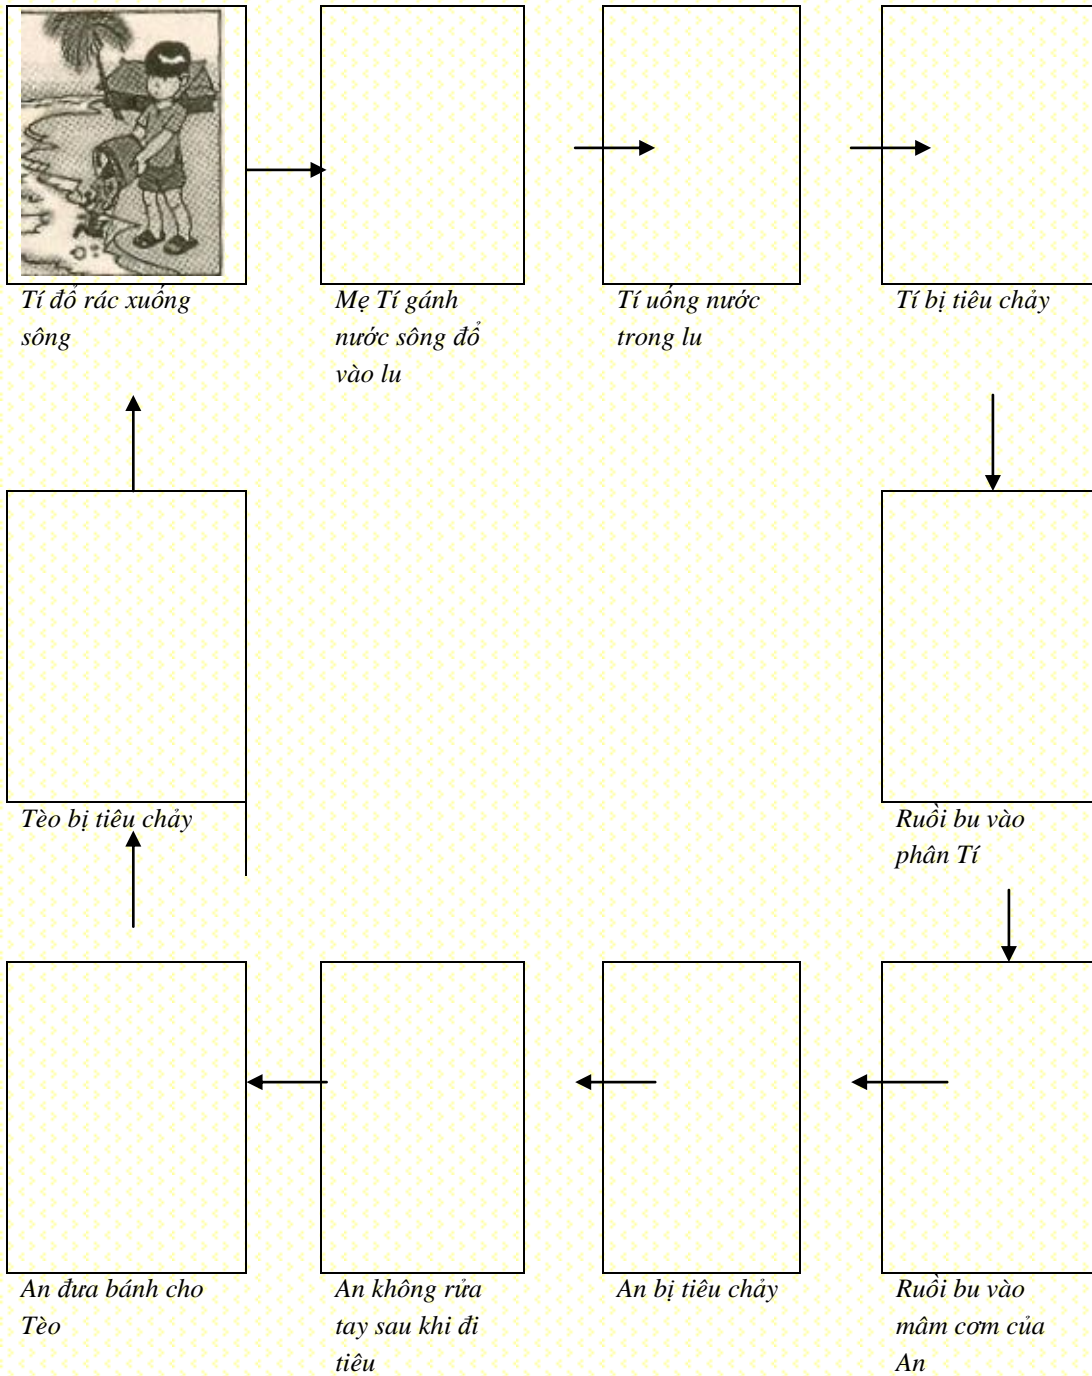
Tí đổ rác xuống sông

Mẹ Tí gánh nước sông đổ vào lu

Tí uống nước trong lu

Tí bị tiêu chảy

Tèo bị tiêu chảy

Ruồi bu vào phân Tí

An đưa bánh cho Tèo

An không rửa tay sau khi đi tiêu

An bị tiêu chảy

Ruồi bu vào mâm cơm của An